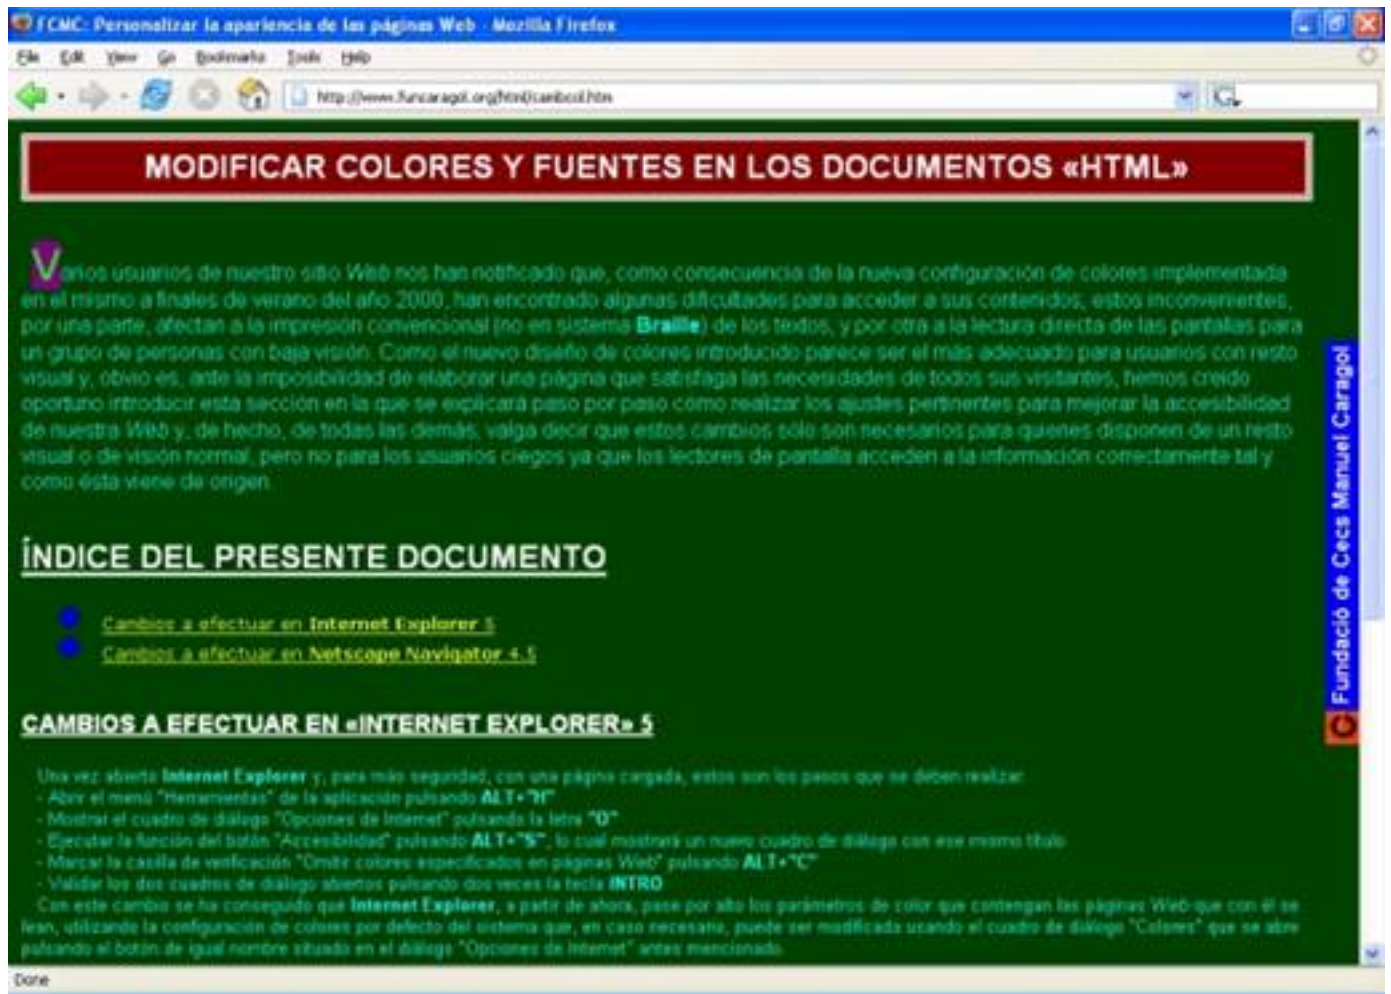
FCMC: Personalizar la apariencia de las páginas Web - Mozilla Firefox

File Edit View Go Bookmarks Tools Help

http://www.funcaragol.org/html/cambcol.htm

MODIFICAR COLORES Y FUENTES EN LOS DOCUMENTOS «HTML»

Varios usuarios de nuestro sitio Web nos han notificado que, como consecuencia de la nueva configuración de colores implementada en el mismo a finales de verano del año 2000, han encontrado algunas dificultades para acceder a sus contenidos; estos inconvenientes, por una parte, afectan a la impresión convencional (no en sistema Braille) de los textos, y por otra a la lectura directa de las pantallas para un grupo de personas con baja visión. Como el nuevo diseño de colores introducido parece ser el más adecuado para usuarios con resto visual y, obvio es, ante la imposibilidad de elaborar una página que satisfaga las necesidades de todos sus visitantes, hemos creído oportuno introducir esta sección en la que se explicará paso por paso como realizar los ajustes pertinentes para mejorar la accesibilidad de nuestra Web y, de hecho, de todas las demás; valga decir que estos cambios sólo son necesarios para quienes disponen de un resto visual o de visión normal, pero no para los usuarios ciegos ya que los lectores de pantalla acceden a la información correctamente tal y como ésta viene de origen.

ÍNDICE DEL PRESENTE DOCUMENTO

Cambios a efectuar en Internet Explorer 5
Cambios a efectuar en Netscape Navigator 4.5

CAMBIOS A EFECTUAR EN «INTERNET EXPLORER» 5

Una vez abierto Internet Explorer y, para más seguridad, con una página cargada, estos son los pasos que se deben realizar:
- Abrir el menú "Herramientas" de la aplicación pulsando ALT+"H"
- Mostrar el cuadro de diálogo "Opciones de Internet" pulsando la letra "O"
- Ejecutar la función del botón "Accesibilidad" pulsando ALT+"S", lo cual mostrará un nuevo cuadro de diálogo con ese mismo título
- Marcar la casilla de verificación "Omitir colores especificados en páginas Web" pulsando ALT+"C"
- Validar los dos cuadros de diálogo abiertos pulsando dos veces la tecla INTRO
Con este cambio se ha conseguido que Internet Explorer, a partir de ahora, pase por alto los parámetros de color que contengan las páginas Web que con él se lean, utilizando la configuración de colores por defecto del sistema que, en caso necesario, puede ser modificada usando el cuadro de diálogo "Colores" que se abre pulsando el botón de igual nombre situado en el diálogo "Opciones de Internet" antes mencionado.

Fundació de Cecs Manuel Caragol

Done